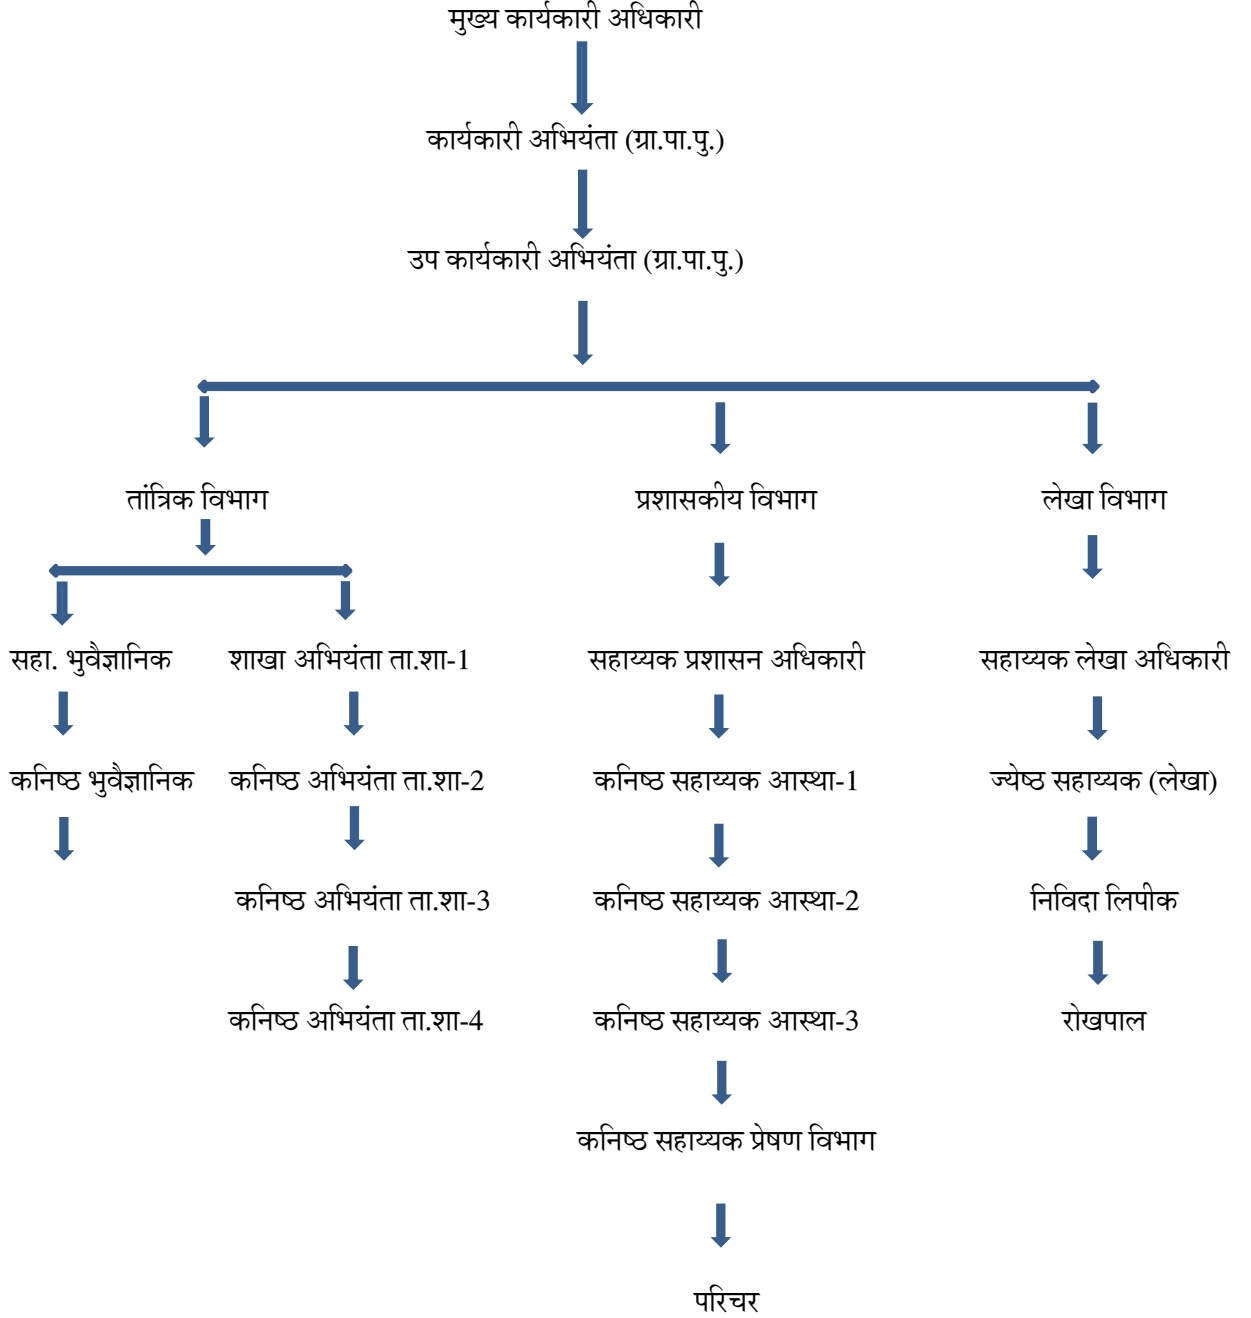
मुख्य कार्यकारी अधिकारी

कार्यकारी अभियंता (ग्रा.पा.पु.)

उप कार्यकारी अभियंता (ग्रा.पा.पु.)

तांत्रिक विभाग

सहा. भुवैज्ञानिक

कनिष्ठ भुवैज्ञानिक

शाखा अभियंता ता.शा-1

कनिष्ठ अभियंता ता.शा-2

कनिष्ठ अभियंता ता.शा-3

कनिष्ठ अभियंता ता.शा-4

प्रशासकीय विभाग

सहाय्यक प्रशासन अधिकारी

कनिष्ठ सहाय्यक आस्था-1

कनिष्ठ सहाय्यक आस्था-2

कनिष्ठ सहाय्यक आस्था-3

कनिष्ठ सहाय्यक प्रेषण विभाग

परिचर

लेखा विभाग

सहाय्यक लेखा अधिकारी

ज्येष्ठ सहाय्यक (लेखा)

निविदा लिपीक

रोखपाल